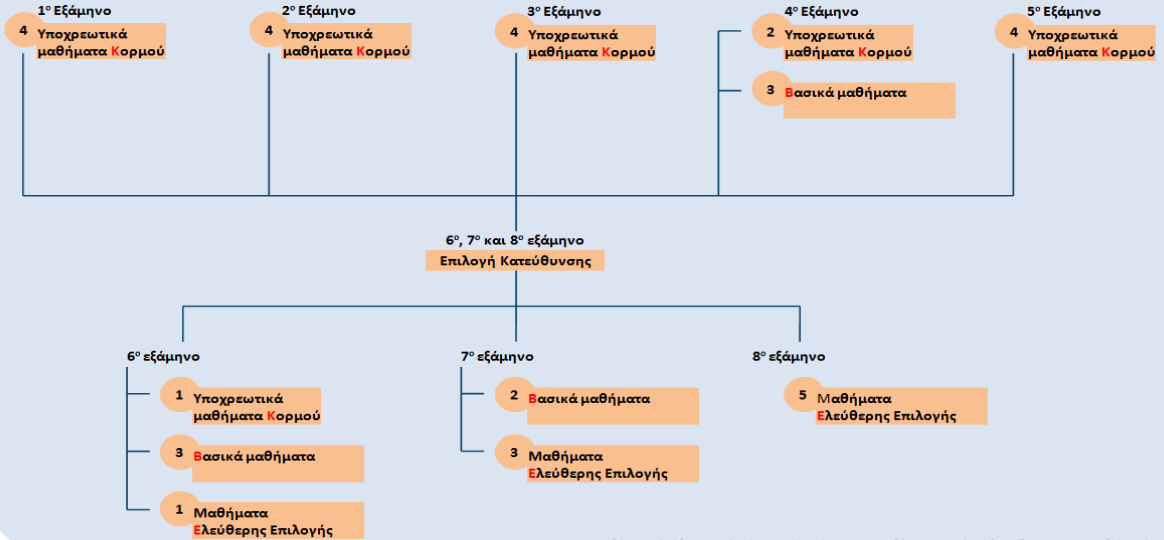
$1^o$ Εξάμηνο
4 Υποχρεωτικά μαθήματα Κορμού

$2^o$ Εξάμηνο
4 Υποχρεωτικά μαθήματα Κορμού

$3^o$ Εξάμηνο
4 Υποχρεωτικά μαθήματα Κορμού

$4^o$ Εξάμηνο
2 Υποχρεωτικά μαθήματα Κορμού
3 Βασικά μαθήματα

$5^o$ Εξάμηνο
4 Υποχρεωτικά μαθήματα Κορμού

$6^o$, $7^o$ και $8^o$ εξάμηνο
Επιλογή Κατεύθυνσης

$6^o$ εξάμηνο
1 Υποχρεωτικά μαθήματα Κορμού
3 Βασικά μαθήματα
1 Μαθήματα Ελεύθερης Επιλογής

$7^o$ εξάμηνο
2 Βασικά μαθήματα
3 Μαθήματα Ελεύθερης Επιλογής

$8^o$ εξάμηνο
5 Μαθήματα Ελεύθερης Επιλογής